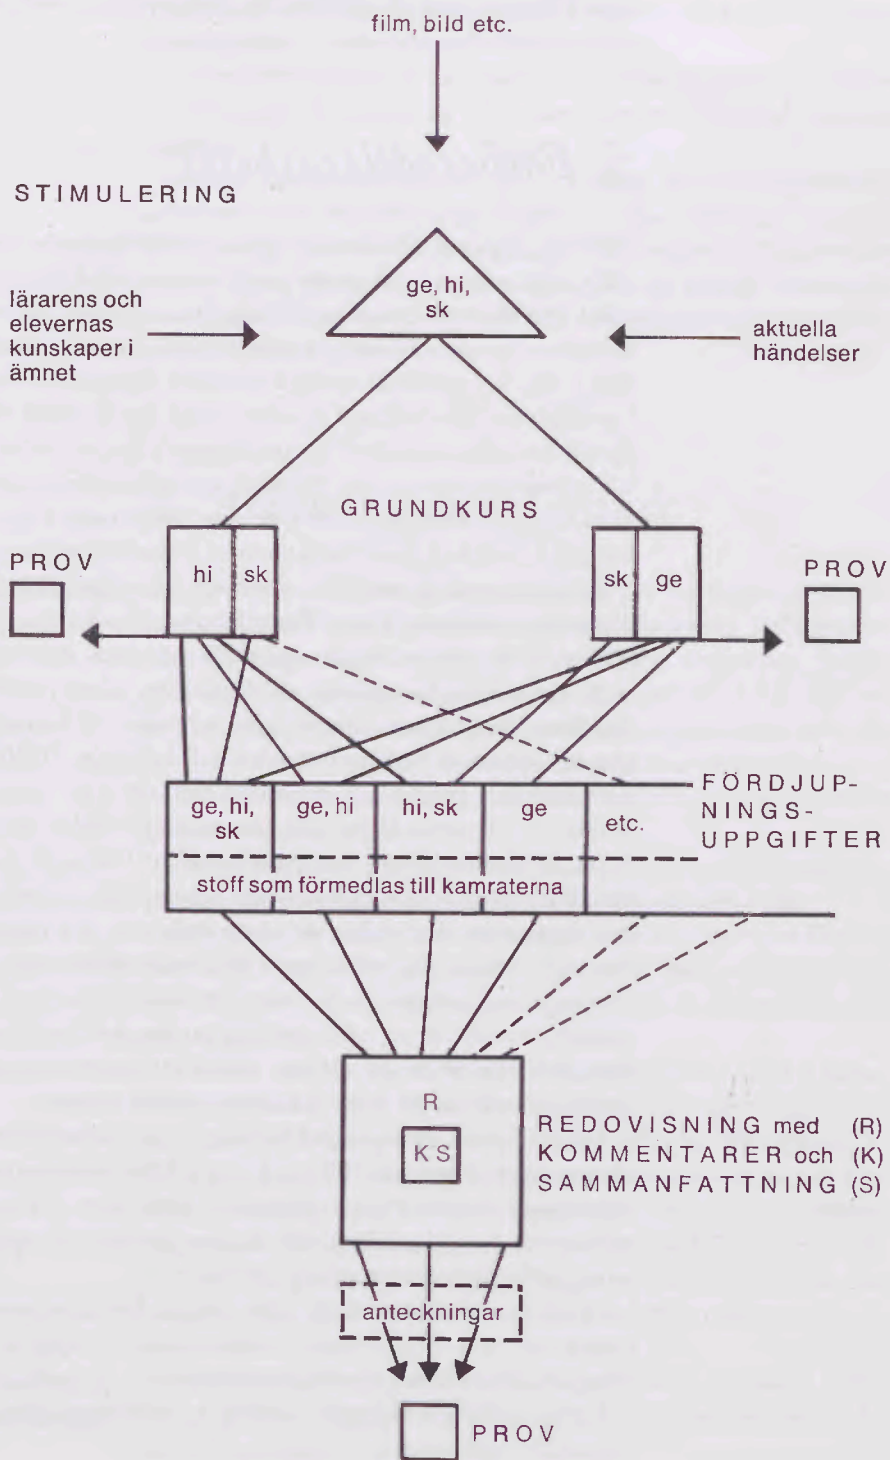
film, bild etc.

STIMULERING

lärarens och elevernas kunskaper i ämnet

ge, hi, sk

aktuella händelser

GRUNDKURS

PROV

hi

sk

sk

ge

PROV

ge, hi, sk

ge, hi

hi, sk

ge

etc.

FÖRDJUPNINGSUPPGIFTER

stoff som förmedlas till kamraterna

R

KS

REDOVISNING med (R)
KOMMENTARER och (K)
SAMMANFATTNING (S)

anteckningar

PROV